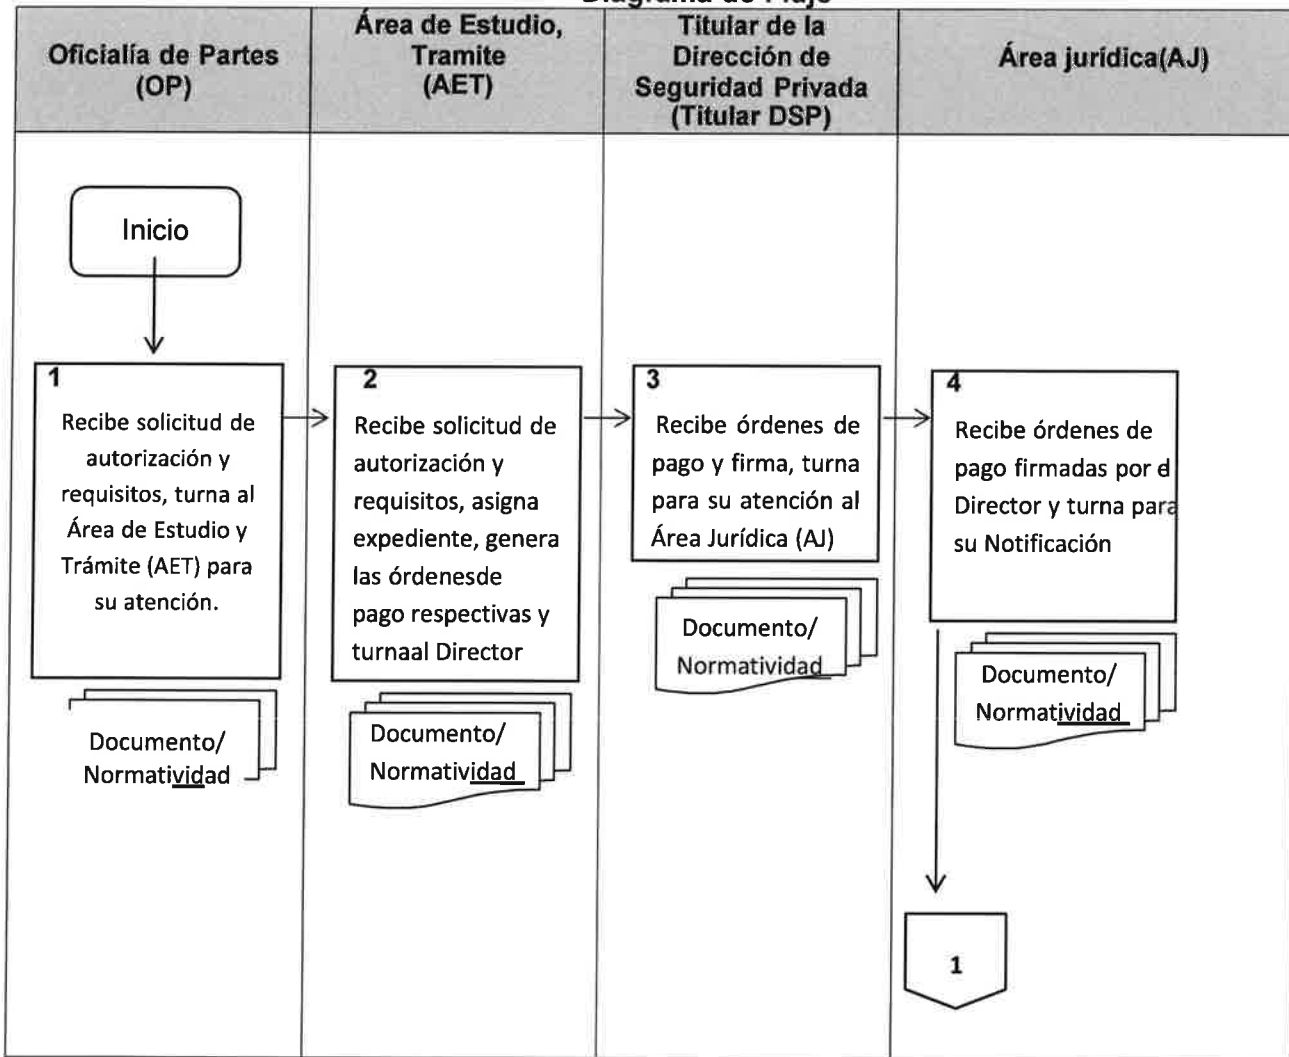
Diagrama de Flujo

| Oficialía de Partes (OP) | Área de Estudio, Tramite (AET) | Titular de la Dirección de Seguridad Privada (Titular DSP) | Área jurídica(AJ) |
|---|---|---|---|

Inicio

1
Recibe solicitud de autorización y requisitos, turna al Área de Estudio y Trámite (AET) para su atención.

Documento/ Normatividad

2
Recibe solicitud de autorización y requisitos, asigna expediente, genera las órdenesde pago respectivas y turnaal Director

Documento/ Normatividad

3
Recibe órdenes de pago y firma, turna para su atención al Área Jurídica (AJ)

Documento/ Normatividad

4
Recibe órdenes de pago firmadas por el Director y turna para su Notificación

Documento/ Normatividad

1